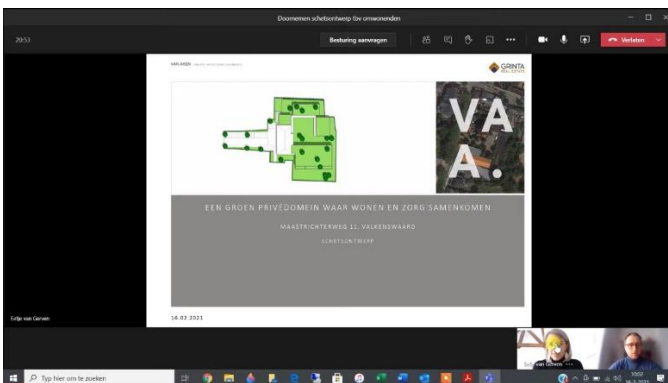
Doomenen schetsontwerp tbv omwonenden

20:53

Besturing aanvragen

Verlaten

VAN AKEN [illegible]

GRINTA REAL ESTATE

VA
A.

EEN GROEN PRIVÉDOMEIN WAAR WONEN EN ZORG SAMENKOMEN

MAASTRICHTERWEG 11, VALKENSWAARD

SCHETSONTWERP

16.03.2021

Erdje van Gerven

Erdje van Gerven

Typ hier om te zoeken

10:02